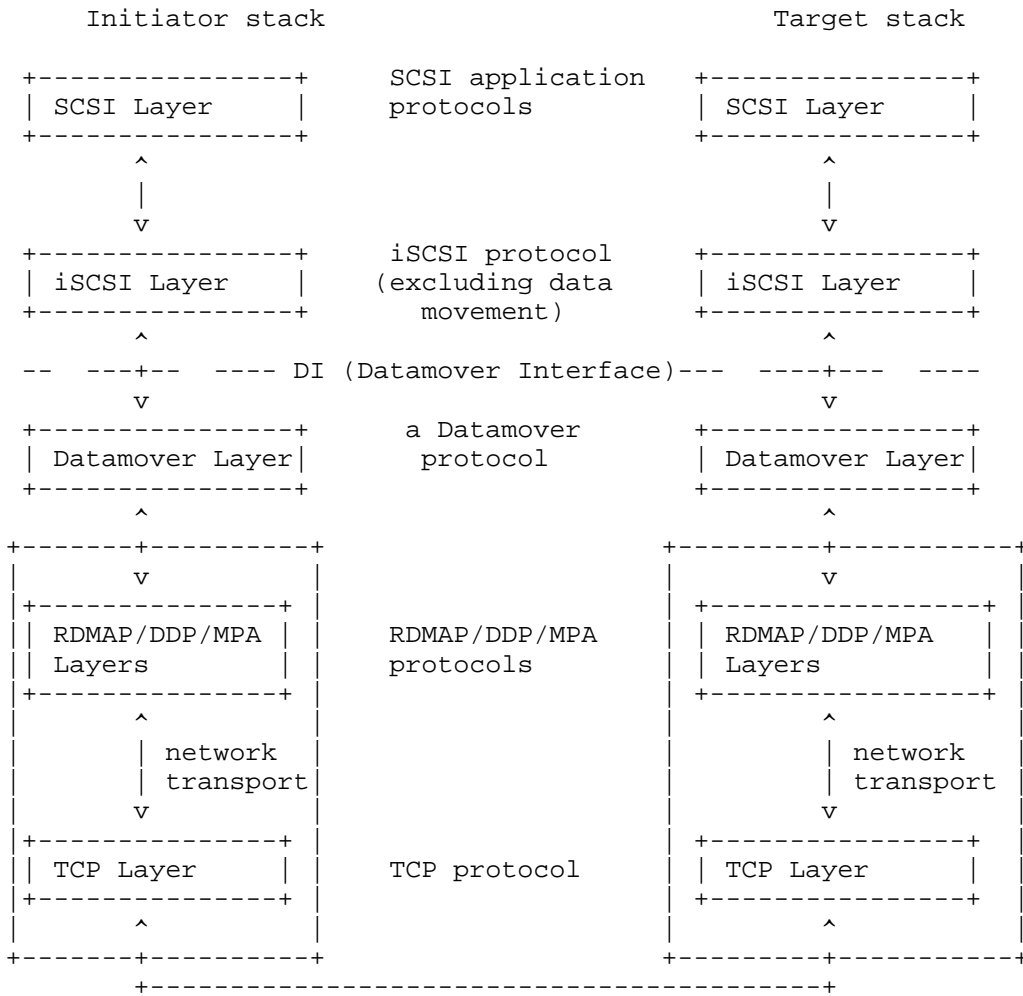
Initiator stack

Target stack

SCSI Layer

SCSI application protocols

SCSI Layer

iSCSI Layer

iSCSI protocol (excluding data movement)

iSCSI Layer

DI (Datamover Interface)

Datamover Layer

a Datamover protocol

Datamover Layer

RDMAP/DDP/MPA Layers

RDMAP/DDP/MPA protocols

RDMAP/DDP/MPA Layers

network transport

network transport

TCP Layer

TCP protocol

TCP Layer